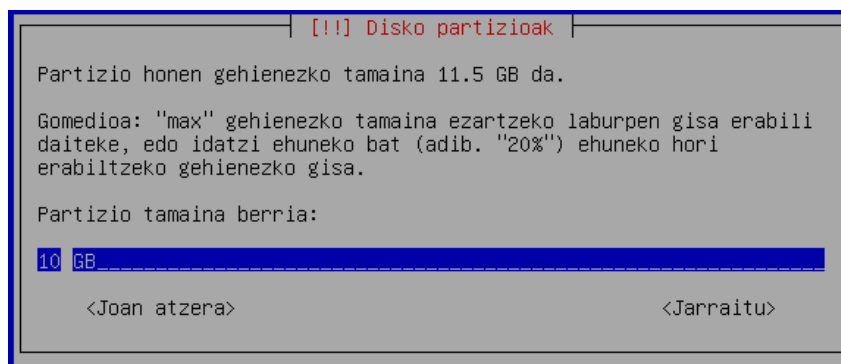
[!!] Disko partizioak

Partizio honen gehienezko tamaina 11.5 GB da.

Gomedioa: "max" gehienezko tamaina ezartzeko laburpen gisa erabili daiteke, edo idatzi ehuneko bat (adib. "20%") ehuneko hori erabiltzeko gehienezko gisa.

Partizio tamaina berria:

10 GB

<Joan atzera> <Jarraitu>